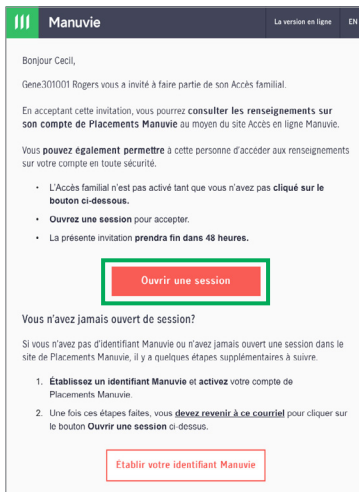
Manuvie

La version en ligne EN

Bonjour Cecil,

Gene301001 Rogers vous a invité à faire partie de son Accès familial.

En acceptant cette invitation, vous pourrez consulter les renseignements sur son compte de Placements Manuvie au moyen du site Accès en ligne Manuvie.

Vous pouvez également permettre à cette personne d'accéder aux renseignements sur votre compte en toute sécurité.

- L'Accès familial n'est pas activé tant que vous n'avez pas cliqué sur le bouton ci-dessous.
- Ouvrez une session pour accepter.
- La présente invitation prendra fin dans 48 heures.

Ouvrir une session

Vous n'avez jamais ouvert de session?

Si vous n'avez pas d'identifiant Manuvie ou n'avez jamais ouvert une session dans le site de Placements Manuvie, il y a quelques étapes supplémentaires à suivre.

1. Établissez un identifiant Manuvie et activez votre compte de Placements Manuvie.
2. Une fois ces étapes faites, vous devez revenir à ce courriel pour cliquer sur le bouton Ouvrir une session ci-dessus.

Établir votre identifiant Manuvie